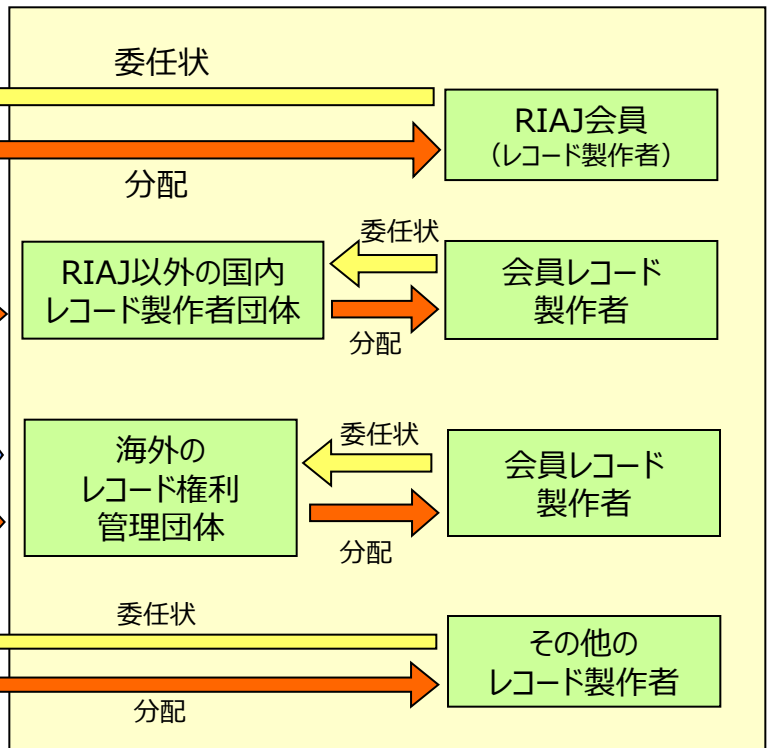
委任状

分配

RIAJ会員
（レコード製作者）

委任状

RIAJ以外の国内
レコード製作者団体

分配

会員レコード
製作者

委任状

海外の
レコード権利
管理団体

分配

会員レコード
製作者

委任状

分配

その他の
レコード製作者